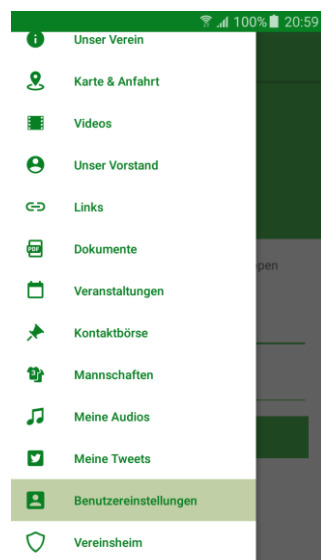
100% 20:59

Unser Verein

Karte & Anfahrt

Videos

Unser Vorstand

Links

PDF

Dokumente

Veranstaltungen

Kontaktbörse

Mannschaften

Meine Audios

Meine Tweets

Benutzereinstellungen

Vereinsheim

pen